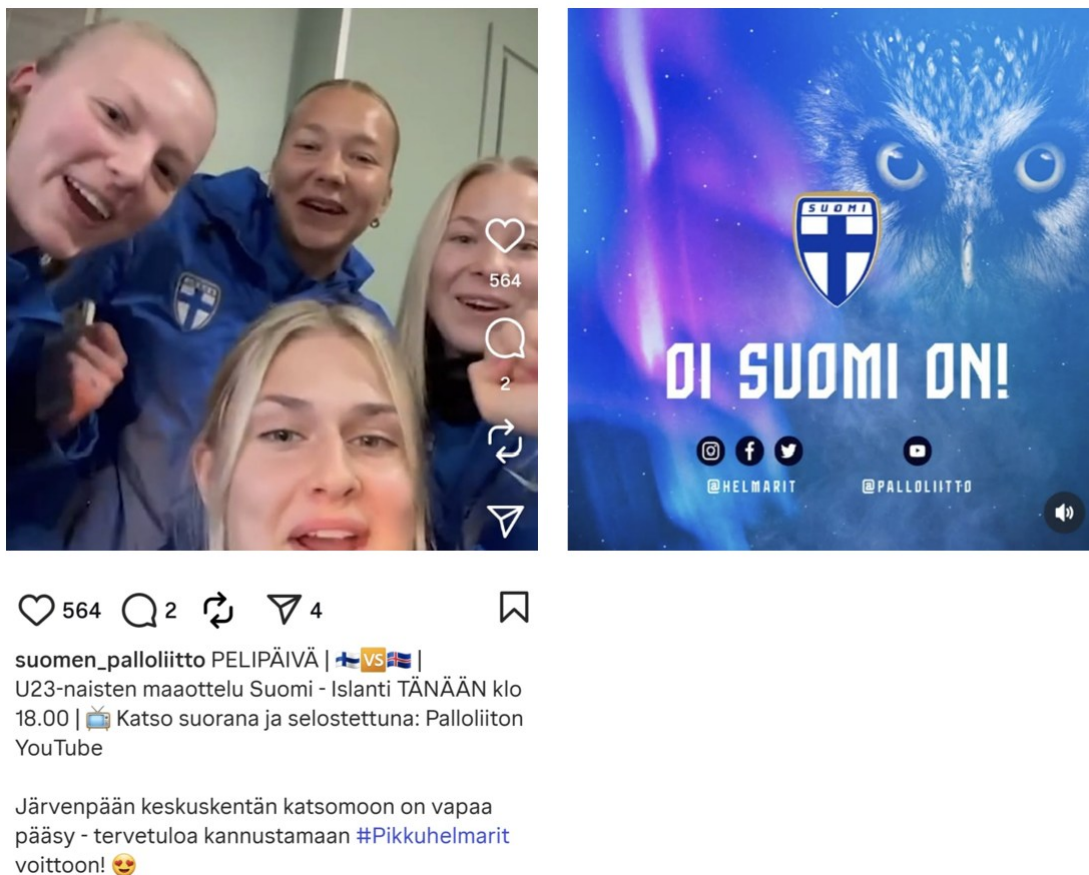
564

2

SUOMI

OI SUOMI ON!

@HELMARIT

@PALLOLIITTO

564 2 4

suomen_palloliitto PELIPÄIVÄ | 🇫🇮🆚🇮🇸 | U23-naisten maaottelu Suomi - Islanti TÄNÄÄN klo 18.00 | 📺 Katso suorana ja selostettuna: Palloliiton YouTube

Järvenpään keskuskentän katsomoon on vapaa pääsy - tervetuloa kannustamaan #Pikkuhelmarit voittoon! 😍